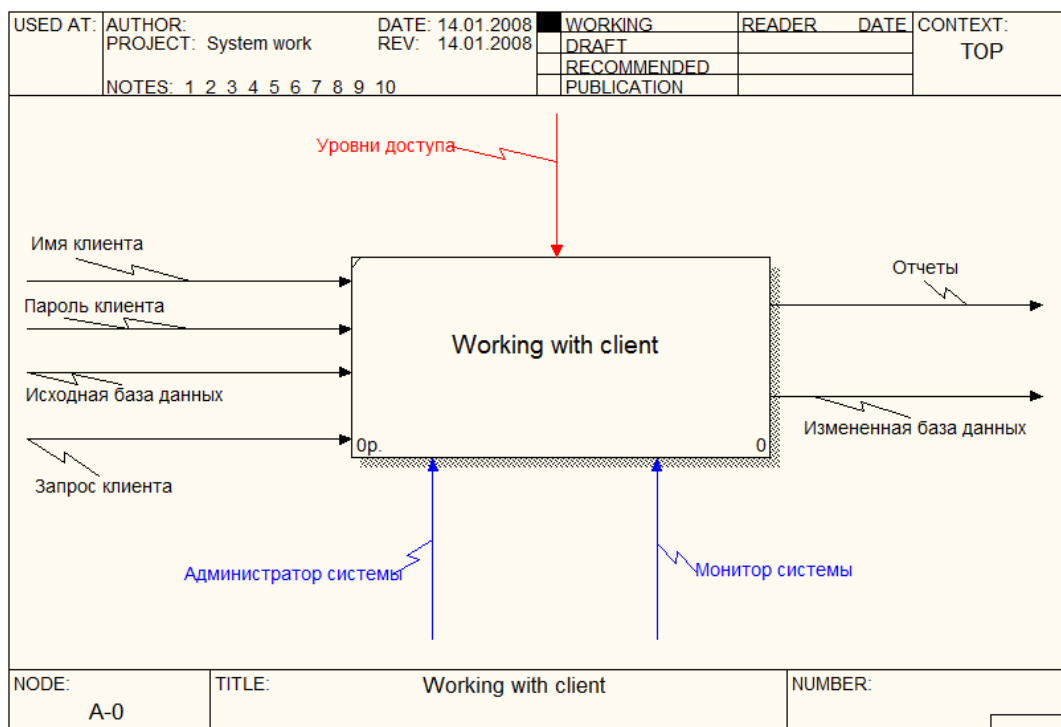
USED AT: AUTHOR: DATE: 14.01.2008 WORKING READER DATE CONTEXT:
PROJECT: System work REV: 14.01.2008 DRAFT TOP
RECOMMENDED
NOTES: 1 2 3 4 5 6 7 8 9 10 PUBLICATION

Уровни доступа

Имя клиента

Пароль клиента

Исходная база данных

Запрос клиента

Working with client

0р.

0

Отчеты

Измененная база данных

Администратор системы

Монитор системы

NODE: A-0

TITLE: Working with client

NUMBER: